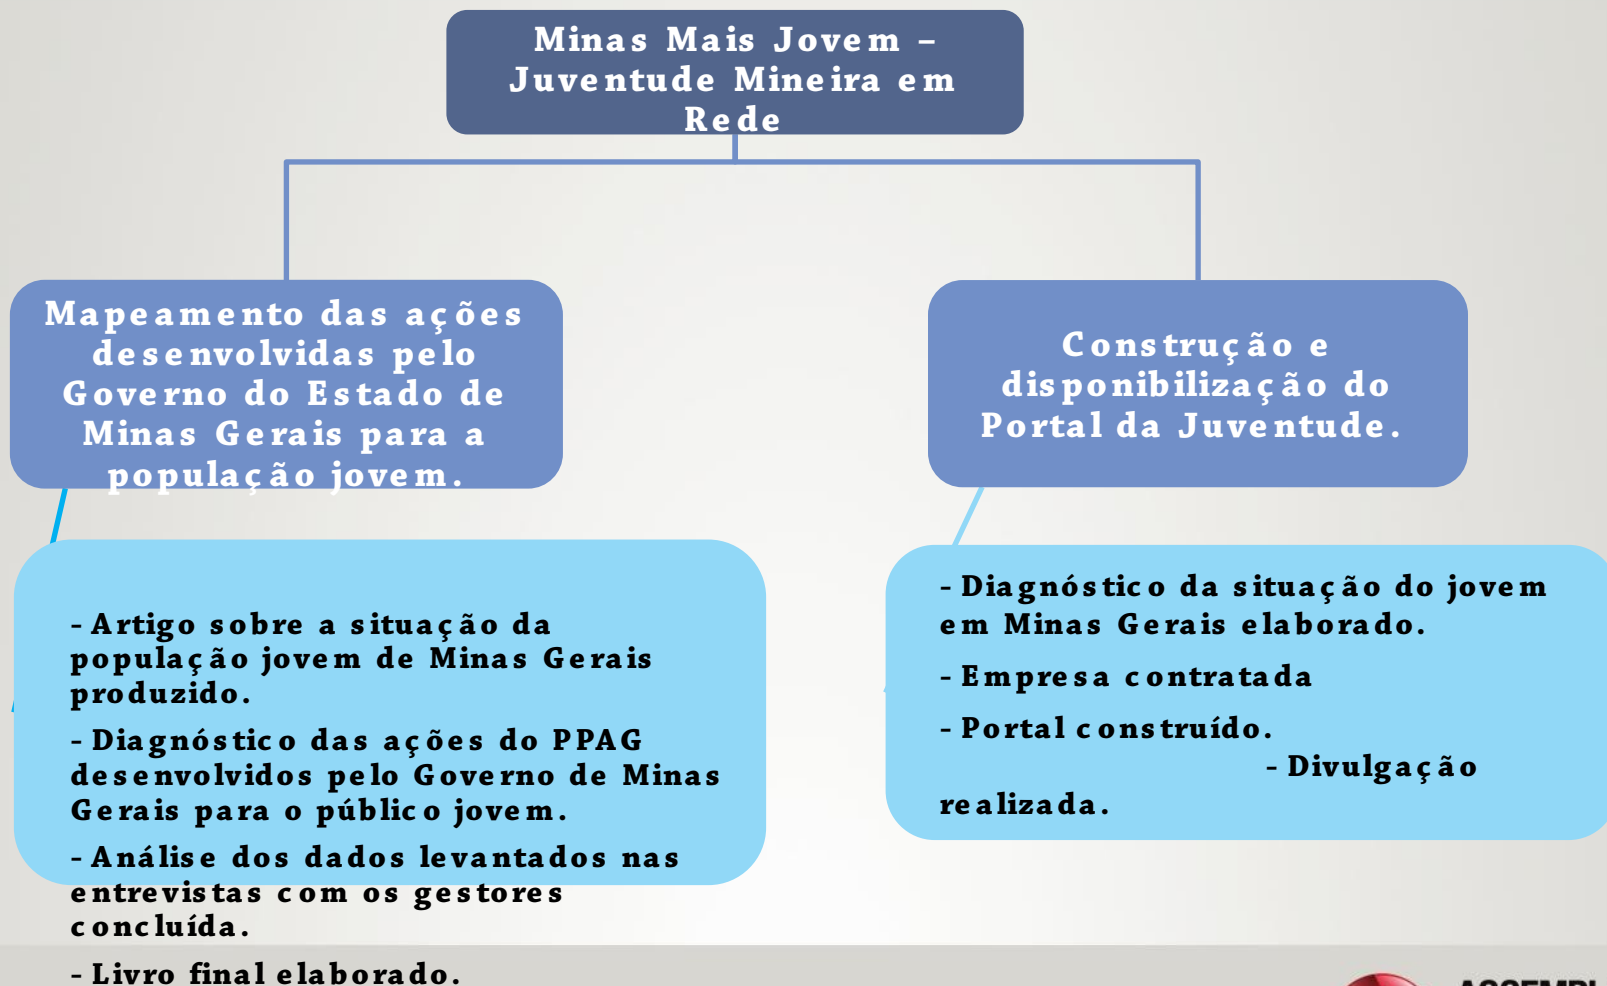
Minas Mais Jovem – Juventude Mineira em Rede

Mapeamento das ações desenvolvidas pelo Governo do Estado de Minas Gerais para a população jovem.

Construção e disponibilização do Portal da Juventude.

- Artigo sobre a situação da população jovem de Minas Gerais produzido.

- Diagnóstico das ações do PPAG desenvolvidos pelo Governo de Minas Gerais para o público jovem.

- Análise dos dados levantados nas entrevistas com os gestores concluída.

- Livro final elaborado.

- Diagnóstico da situação do jovem em Minas Gerais elaborado.

- Empresa contratada

- Portal construído.

- Divulgação realizada.

ASSEMBL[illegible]